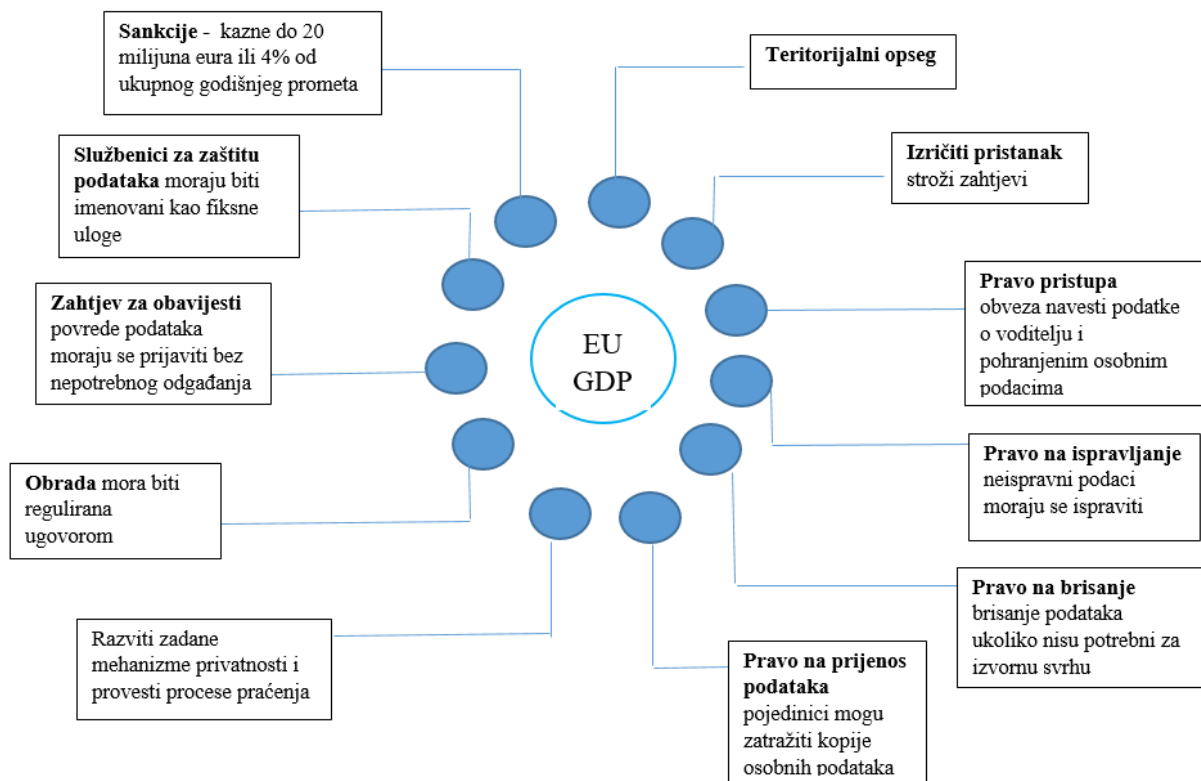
**Sankcije** - kazne do 20 milijuna eura ili 4% od ukupnog godišnjeg prometa

**Teritorijalni opseg**

**Službenici za zaštitu podataka** moraju biti imenovani kao fiksne uloge

**Izričiti pristanak** stroži zahtjevi

**Pravo pristupa** obveza navesti podatke o voditelju i pohranjenim osobnim podacima

**Zahtjev za obavijesti** povrede podataka moraju se prijaviti bez nepotrebnog odgađanja

EU GDP

**Pravo na ispravljanje** neispravni podaci moraju se ispraviti

**Obrada** mora biti regulirana ugovorom

**Pravo na brisanje** brisanje podataka ukoliko nisu potrebni za izvornu svrhu

Razviti zadane mehanizme privatnosti i provesti procese praćenja

**Pravo na prijenos podataka** pojedinici mogu zatražiti kopije osobnih podataka